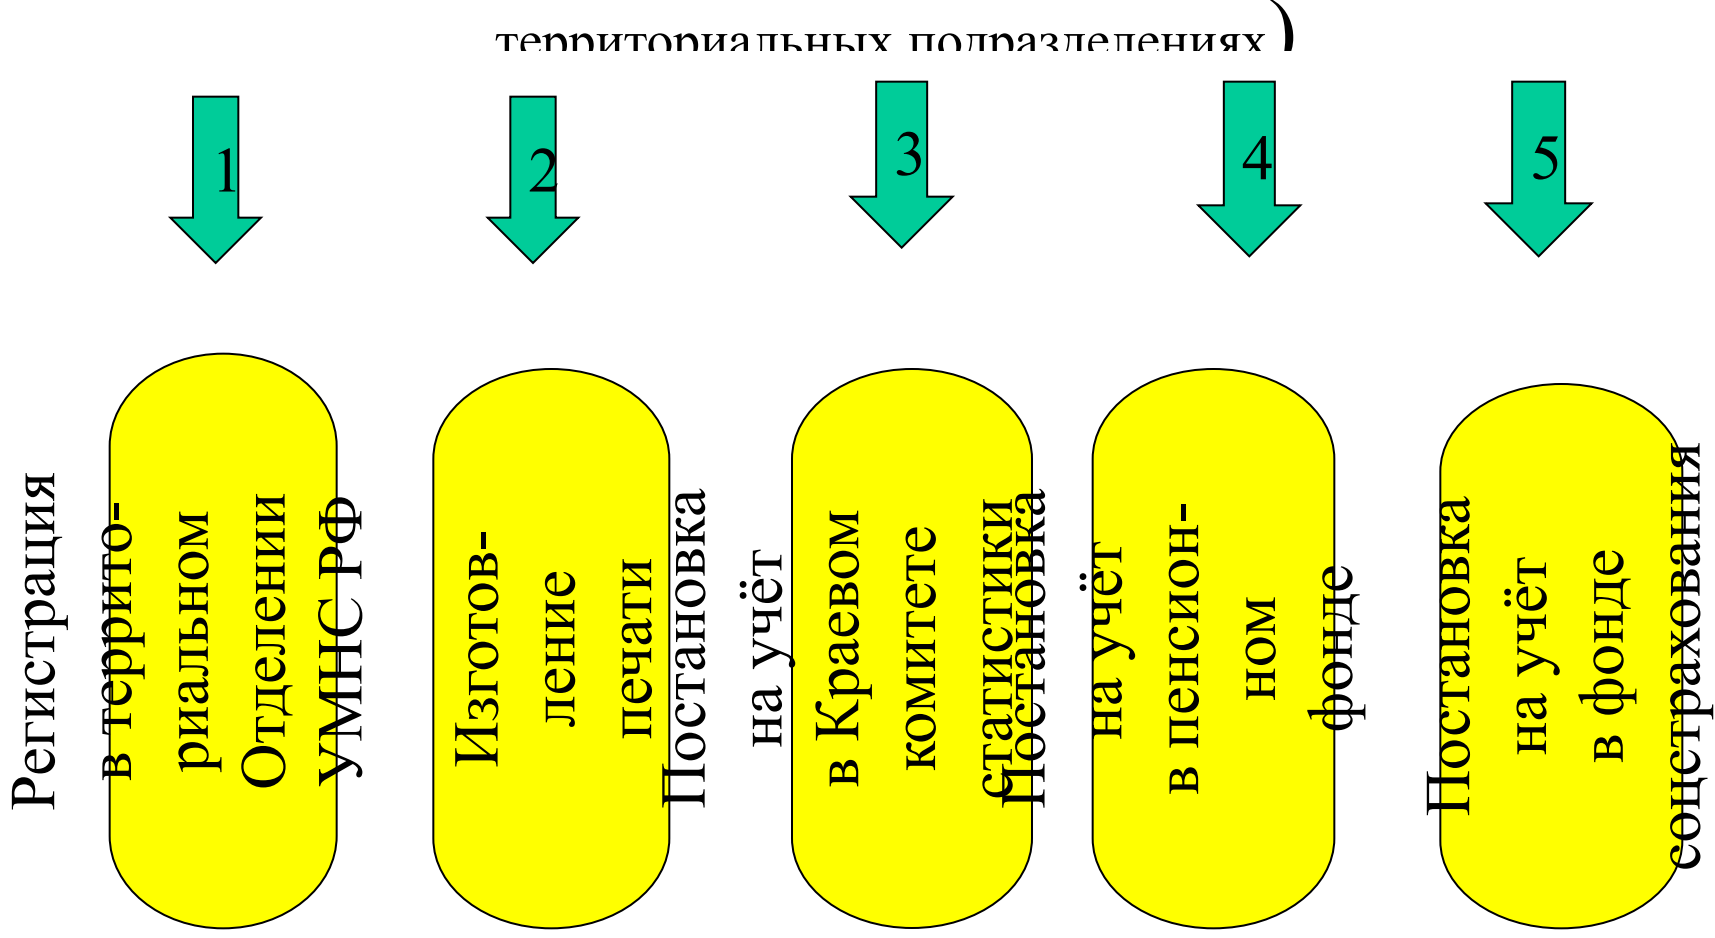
территориальных подразделениях)

1

2

3

4

5

Регистрация в территориальном Отделении УМНС РФ

Изготовление печати

Постановка на учёт в Краевом комитете статистики

Постановка на учёт в пенсионном фонде

Постановка на учёт в фонде соцстрахования